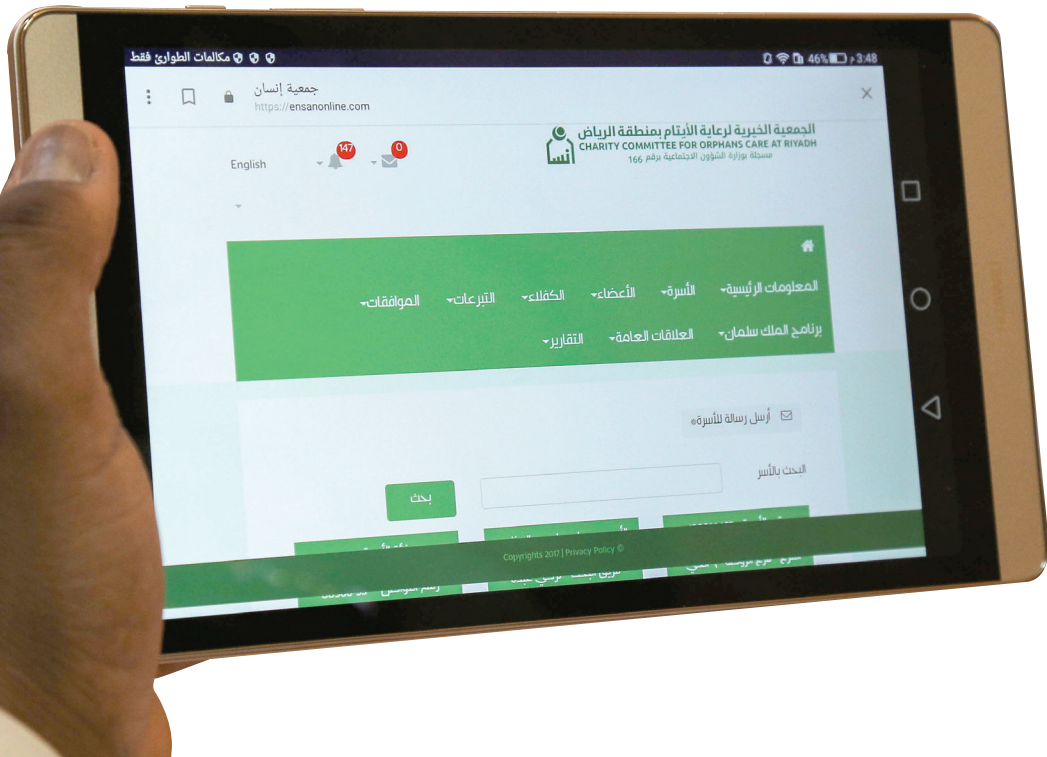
مكالمات الطوارئ فقط
46% 3:48 م

جمعية إنسان
https://ensanonline.com

الجمعية الخيرية لرعاية الأيتام بمنطقة الرياض
CHARITY COMMITTEE FOR ORPHANS CARE AT RIYADH
مسجلة بوزارة الشؤون الاجتماعية برقم 166
إنسان

English
147
0

المعلومات الرئيسية
الأسرة
الأعضاء
الكفلاء
التبرعات
الموافقات
برنامج الملك سلمان
العلاقات العامة
التقارير

أرسل رسالة للأسرة

البحث بالأسر
بحث

Copyrights 2017 | Privacy Policy ©